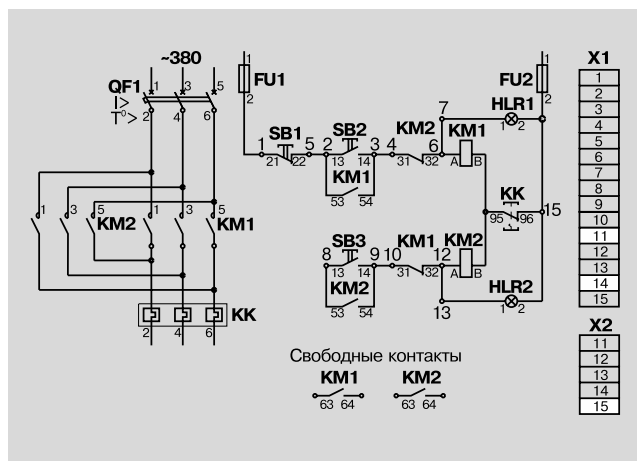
~380
QF1
I>
T°>
1 3 5
2 4 6
1 3 5
KM2
1 3 5
KM1
KK
2 4 6
FU1
1
2
1 SB1 21 22 5
2 SB2 13 14 3
KM1
53 54
4 KM2 31 32 6
7
KM1
A B
FU2
1
2
HLR1
1 2
KK
95 96
15
8 SB3 13 14 9
KM2
53 54
10 KM1 31 32 12
KM2
A B
13
HLR2
1 2
Свободные контакты
KM1
63 64
KM2
63 64

| X1 |
|---|
| 1 |
| 2 |
| 3 |
| 4 |
| 5 |
| 6 |
| 7 |
| 8 |
| 9 |
| 10 |
| 11 |
| 12 |
| 13 |
| 14 |
| 15 |

| X2 |
|---|
| 11 |
| 12 |
| 13 |
| 14 |
| 15 |